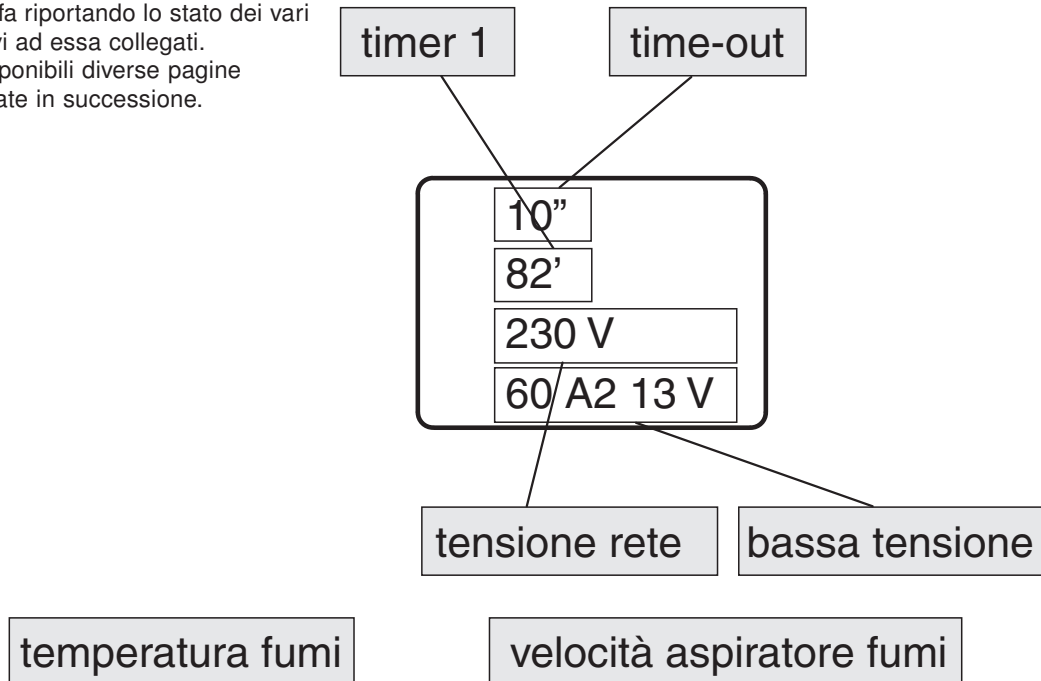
fa riportando lo stato dei vari
ri ad essa collegati.
ponibili diverse pagine
ate in successione.

timer 1

time-out

10"

82'

230 V

60 A2 13 V

tensione rete

bassa tensione

temperatura fumi

velocità aspiratore fumi